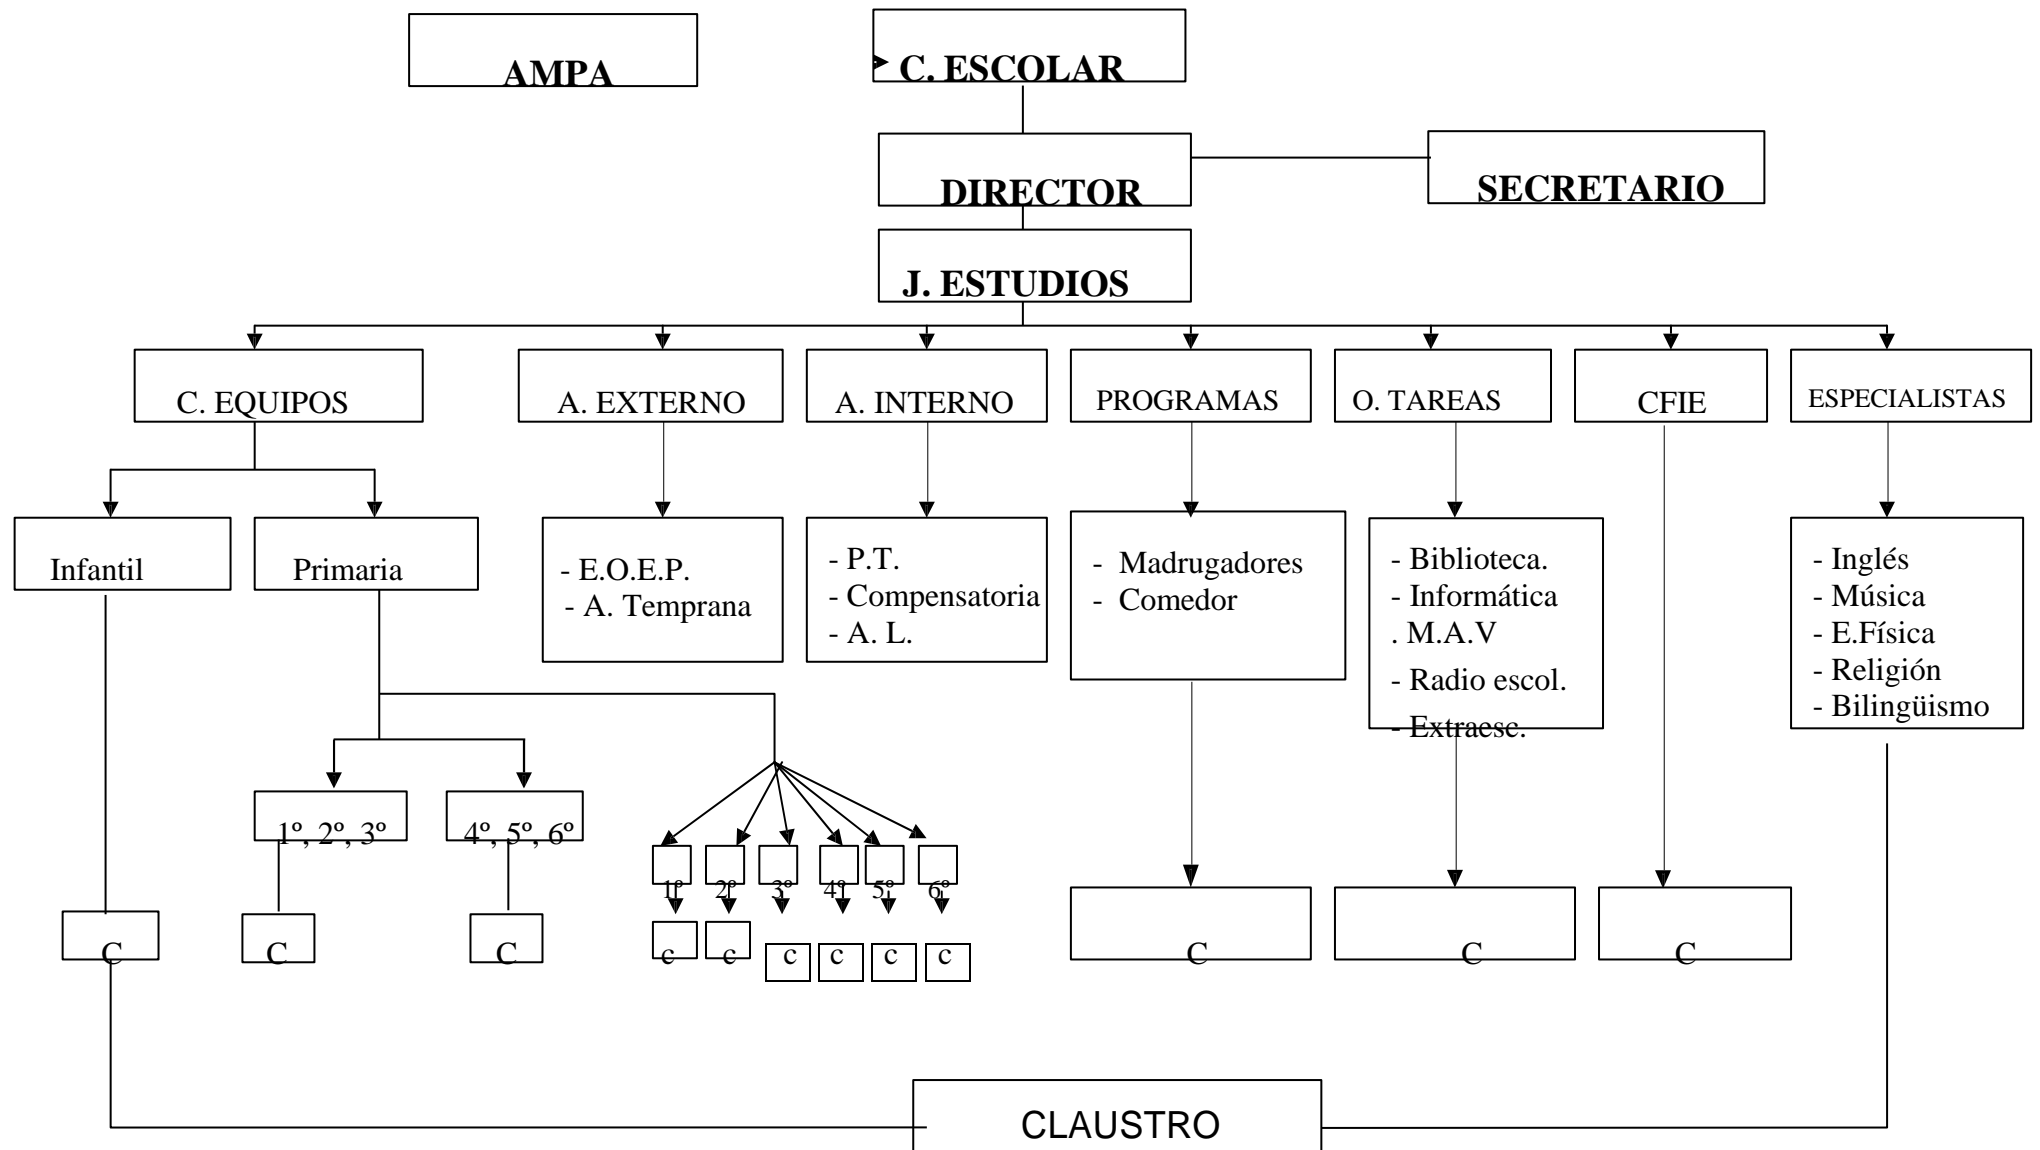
AMPA

C. ESCOLAR

DIRECTOR

SECRETARIO

J. ESTUDIOS

C. EQUIPOS

A. EXTERNO

A. INTERNO

PROGRAMAS

O. TAREAS

CFIE

ESPECIALISTAS

Infantil

Primaria

- E.O.E.P.
- A. Temprana

- P.T.
- Compensatoria
- A. L.

- Madrugadores
- Comedor

- Biblioteca.
- Informática
. M.A.V
- Radio escol.
- Extraesc.

- Inglés
- Música
- E.Física
- Religión
- Bilingüismo

1º, 2º, 3º

4º, 5º, 6º

1º 2º 3º 4º 5º 6º

c c c c c c

C

C

C

C

C

C

CLAUSTRO